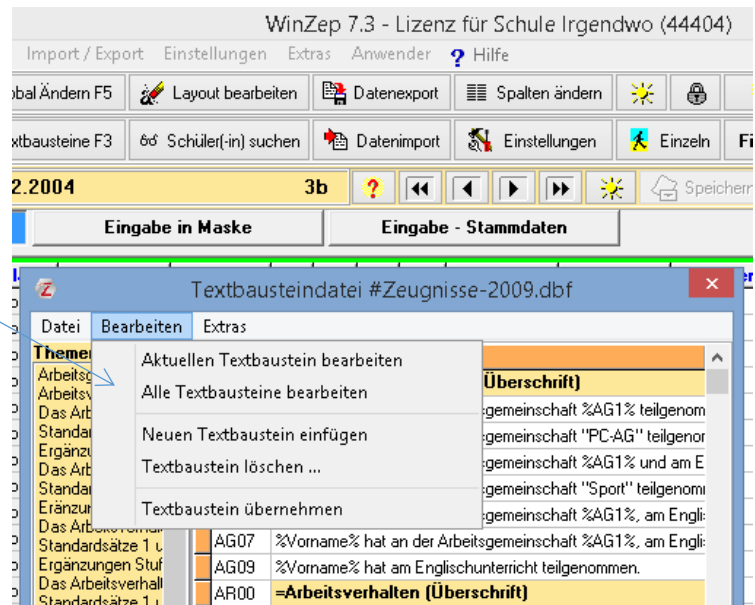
WinZep 7.3 - Lizenz für Schule Irgendwo (44404)

Import / Export   Einstellungen   Extras   Anwender   ? Hilfe

obal Ändern F5   Layout bearbeiten   Datenexport   Spalten ändern

xtbausteine F3   Schüler(-in) suchen   Datenimport   Einstellungen   Einzeln   Fi

2.2004   3b   ?   Speicherr

Eingabe in Maske   Eingabe - Stammdaten

Textbausteindatei #Zeugnisse-2009.dbf

Datei   Bearbeiten   Extras

Aktuellen Textbaustein bearbeiten
Alle Textbausteine bearbeiten
Neuen Textbaustein einfügen
Textbaustein löschen ...
Textbaustein übernehmen

Themen
Arbeits
Arbeitsv
Das Arb
Standar
Ergänzu
Das Arb
Standar
Ergänzu
Das Arbeitsverhal
Standardsätze 1 u
Ergänzungen Stuf
Das Arbeitsverhal
Standardsätze 1 u

Überschrift)
gemeinschaft %AG1% teilgenom
gemeinschaft "PC-AG" teilgenor
gemeinschaft %AG1% und am E
gemeinschaft "Sport" teilgenom
gemeinschaft %AG1%, am Englis

| AG07 | %Vorname% hat an der Arbeitsgemeinschaft %AG1%, am Englis |
|---|---|
| AG09 | %Vorname% hat am Englischunterricht teilgenommen. |
| AR00 | =Arbeitsverhalten (Überschrift) |